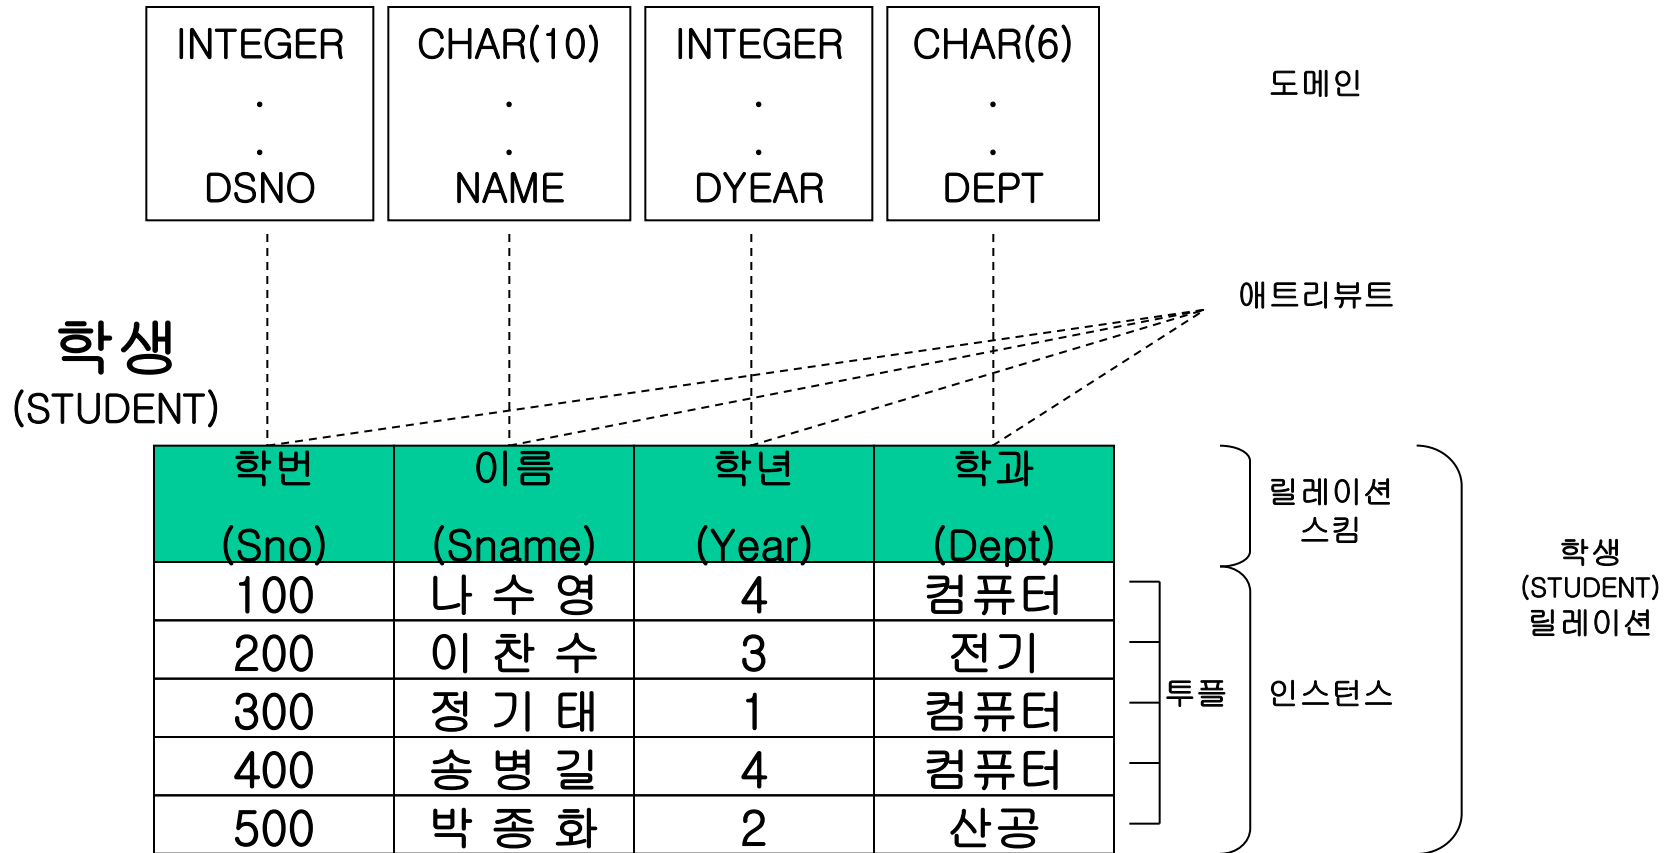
INTEGER
.
.
DSNO

CHAR(10)
.
.
NAME

INTEGER
.
.
DYEAR

CHAR(6)
.
.
DEPT

도메인

애트리뷰트

학생
(STUDENT)

| 학번 (Sno) | 이름 (Sname) | 학년 (Year) | 학과 (Dept) |
|---|---|---|---|
| 100 | 나 수 영 | 4 | 컴퓨터 |
| 200 | 이 찬 수 | 3 | 전기 |
| 300 | 정 기 태 | 1 | 컴퓨터 |
| 400 | 송 병 길 | 4 | 컴퓨터 |
| 500 | 박 종 화 | 2 | 산공 |

릴레이션 스킴

투플

인스턴스

학생
(STUDENT)
릴레이션